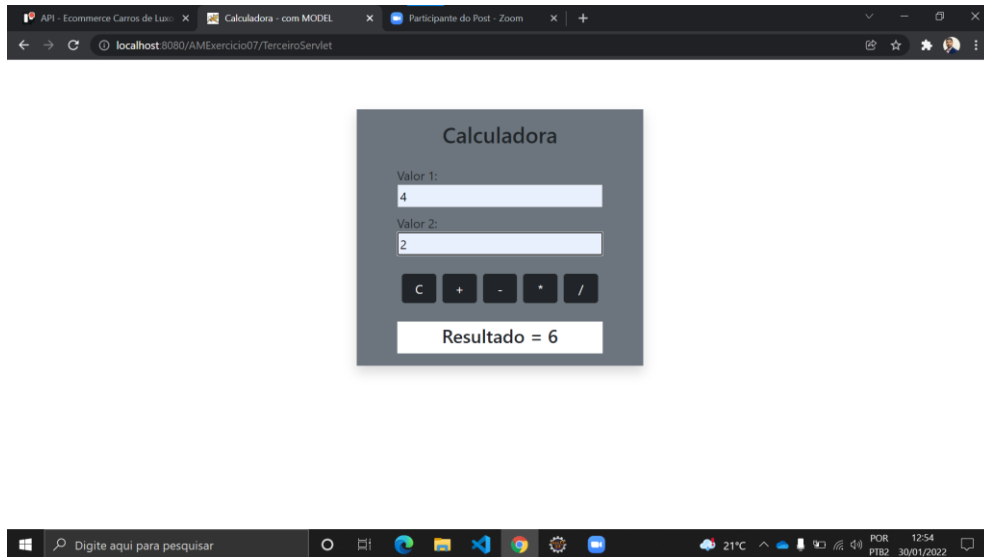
API - Ecommerce Carros de Luxo ×
Calculadora - com MODEL ×
Participante do Post - Zoom ×
+

localhost:8080/AMExercicio07/TerceiroServlet

Calculadora

Valor 1:
4
Valor 2:
2

C + - * /

Resultado = 6

Digite aqui para pesquisar

21°C
POR PTB2
12:54
30/01/2022